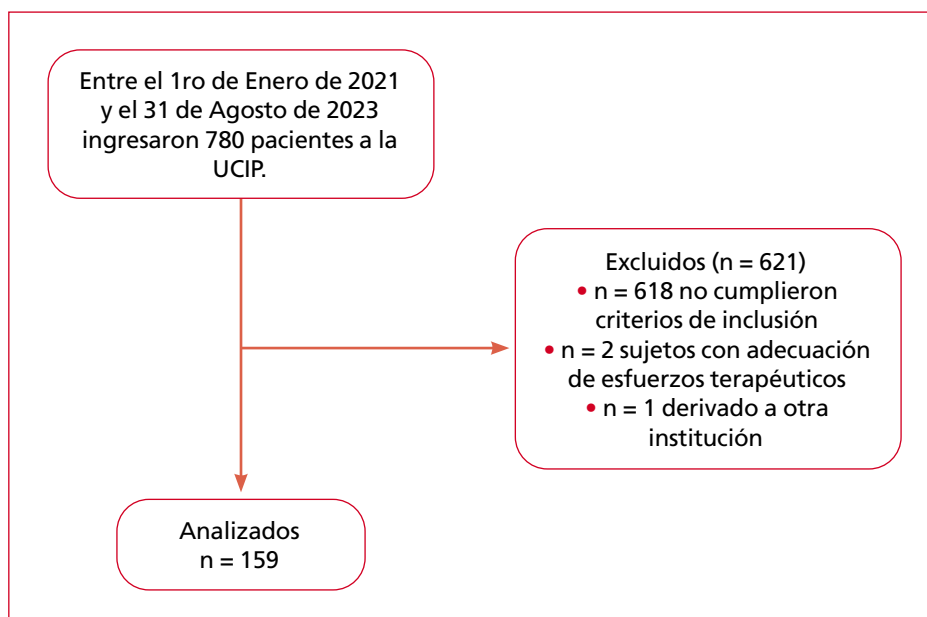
Entre el 1ro de Enero de 2021 y el 31 de Agosto de 2023 ingresaron 780 pacientes a la UCIP.

Excluidos (n = 621)
• n = 618 no cumplieron criterios de inclusión
• n = 2 sujetos con adecuación de esfuerzos terapéuticos
• n = 1 derivado a otra institución

Analizados
n = 159